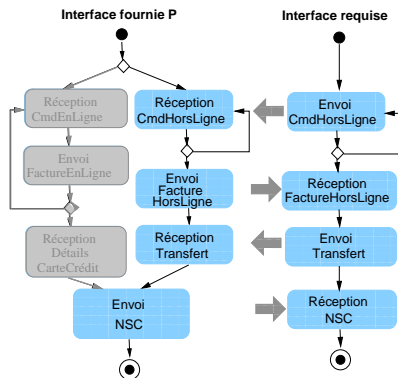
Interface fournie P

Interface requise

Réception CmdEnLigne

Réception CmdHorsLigne

Envoi CmdHorsLigne

Envoi FactureEnLigne

Envoi Facture HorsLigne

Réception FactureHorsLigne

Réception Détails CarteCrédit

Réception Transfert

Envoi Transfert

Envoi NSC

Réception NSC